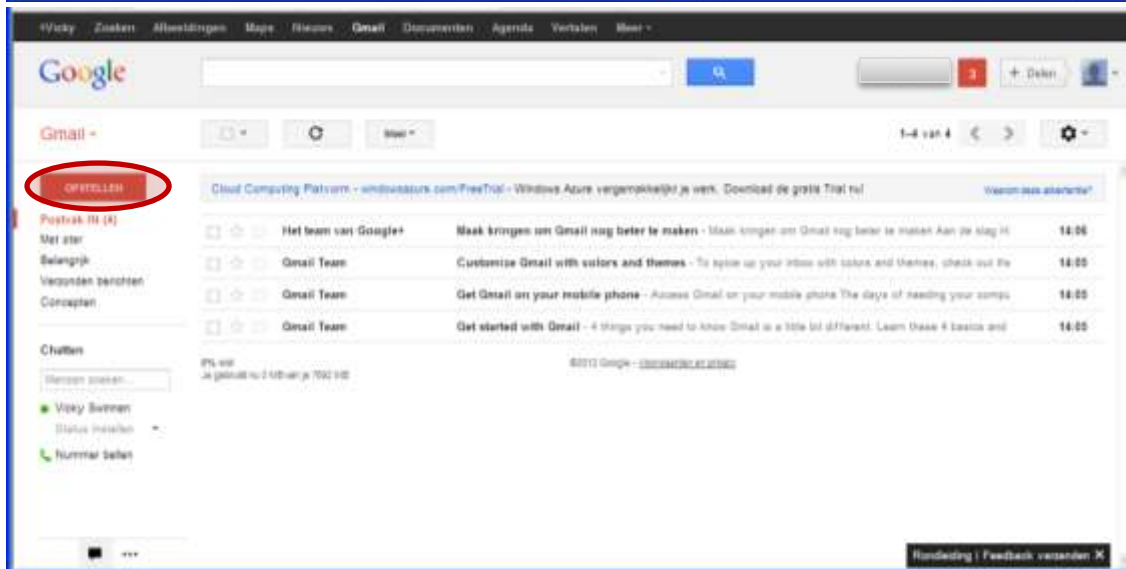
+Vicky Zoeken Afbeeldingen Maps Nieuws Gmail Documenten Agenda Vertalen Meer -

Google

3 + Delen

Gmail -

Meer -

1-4 van 4

OPSTELLEN

Cloud Computing Platform - windowsazure.com/FreeTrial - Windows Azure vergemakkelijkt je werk. Download de gratis Trial nu! Waarom deze advertentie?

Postvak IN (4)
Met ster
Belangrijk
Verzonden berichten
Concepten

| Het team van Google+ | Maak kringen om Gmail nog beter te maken - Maak kringen om Gmail nog beter te maken Aan de slag H | 14:06 |
|---|---|---|
| Gmail Team | Customize Gmail with colors and themes - To spice up your inbox with colors and themes, check out the | 14:05 |
| Gmail Team | Get Gmail on your mobile phone - Access Gmail on your mobile phone The days of needing your compu | 14:05 |
| Gmail Team | Get started with Gmail - 4 things you need to know Gmail is a little bit different. Learn these 4 basics and | 14:05 |

0% vol
Je gebruikt nu 0 MB van je 7692 MB

©2012 Google - Voorwaarden en privacy

Chatten

Mensen zoeken...

Vicky Swinnen
Status instellen

Nummer bellen

Rondleiding | Feedback verzenden X